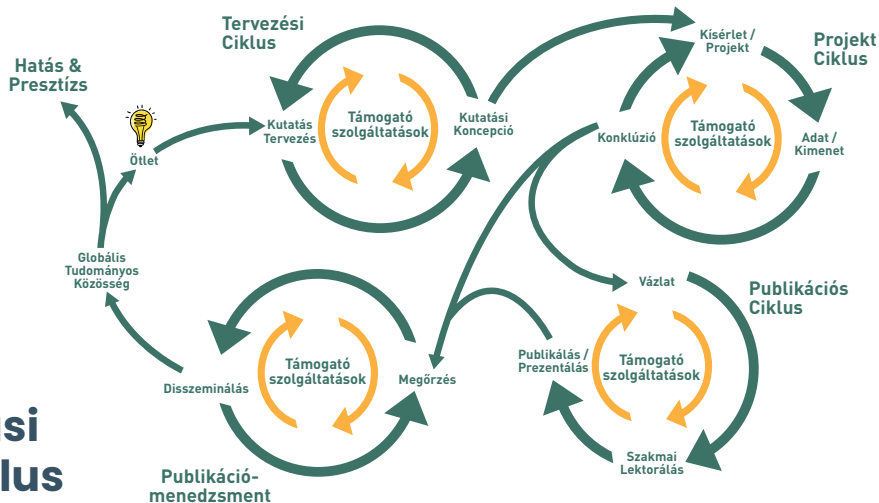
Tervezési Ciklus

Hatás & Presztízs

Ötlet

Kutatás Tervezés

Támogató szolgáltatások

Kutatási Koncepció

Kísérlet / Projekt

Projekt Ciklus

Konklúzió

Támogató szolgáltatások

Adat / Kimenet

Globális Tudományos Közösség

Vázlat

Publikációs Ciklus

Támogató szolgáltatások

Disszeminálás

Megőrzés

Publikálás / Prezentálás

Támogató szolgáltatások

Szakmai Lektorálás

si
lus

Publikáció-menedzsment